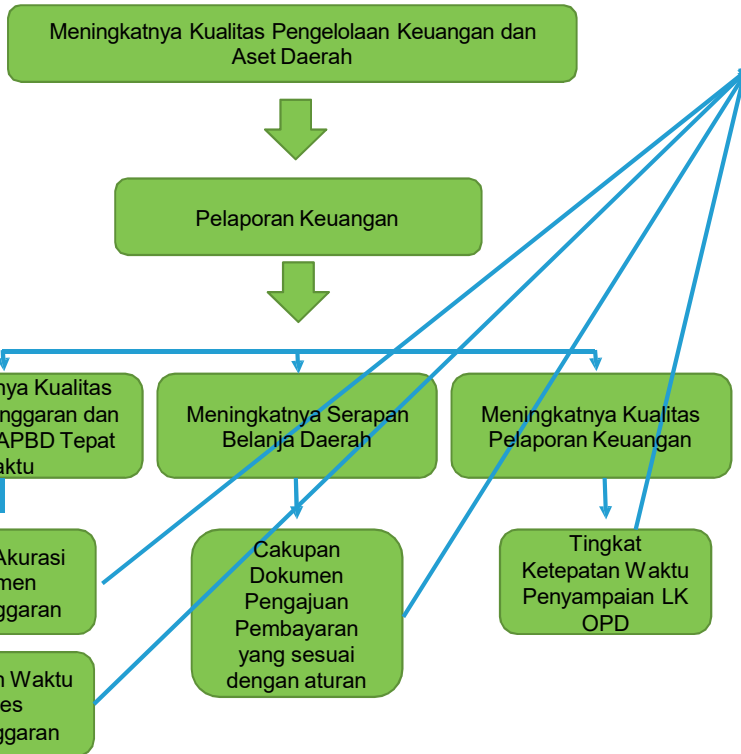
Meningkatnya Kualitas Pengelolaan Keuangan dan Aset Daerah

Pelaporan Keuangan

nya Kualitas nggaran dan APBD Tepat aktu

Meningkatnya Serapan Belanja Daerah

Meningkatnya Kualitas Pelaporan Keuangan

Akurasi men ggaran

Cakupan Dokumen Pengajuan Pembayaran yang sesuai dengan aturan

Tingkat Ketepatan Waktu Penyampaian LK OPD

n Waktu es ggaran